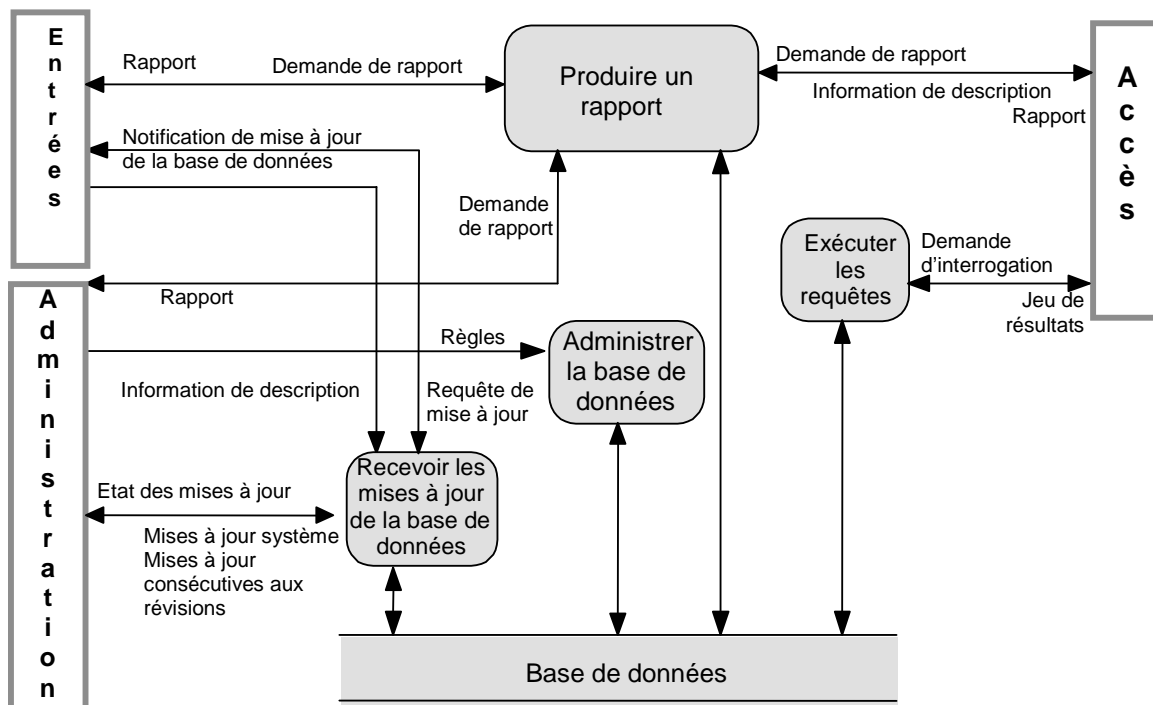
Entrées

Rapport

Demande de rapport

Produire un rapport

Demande de rapport

Information de description

Rapport

Accès

Notification de mise à jour de la base de données

Demande de rapport

Exécuter les requêtes

Demande d'interrogation

Jeu de résultats

Administration

Rapport

Règles

Administrer la base de données

Information de description

Requête de mise à jour

Recevoir les mises à jour de la base de données

Etat des mises à jour

Mises à jour système

Mises à jour consécutives aux révisions

Base de données